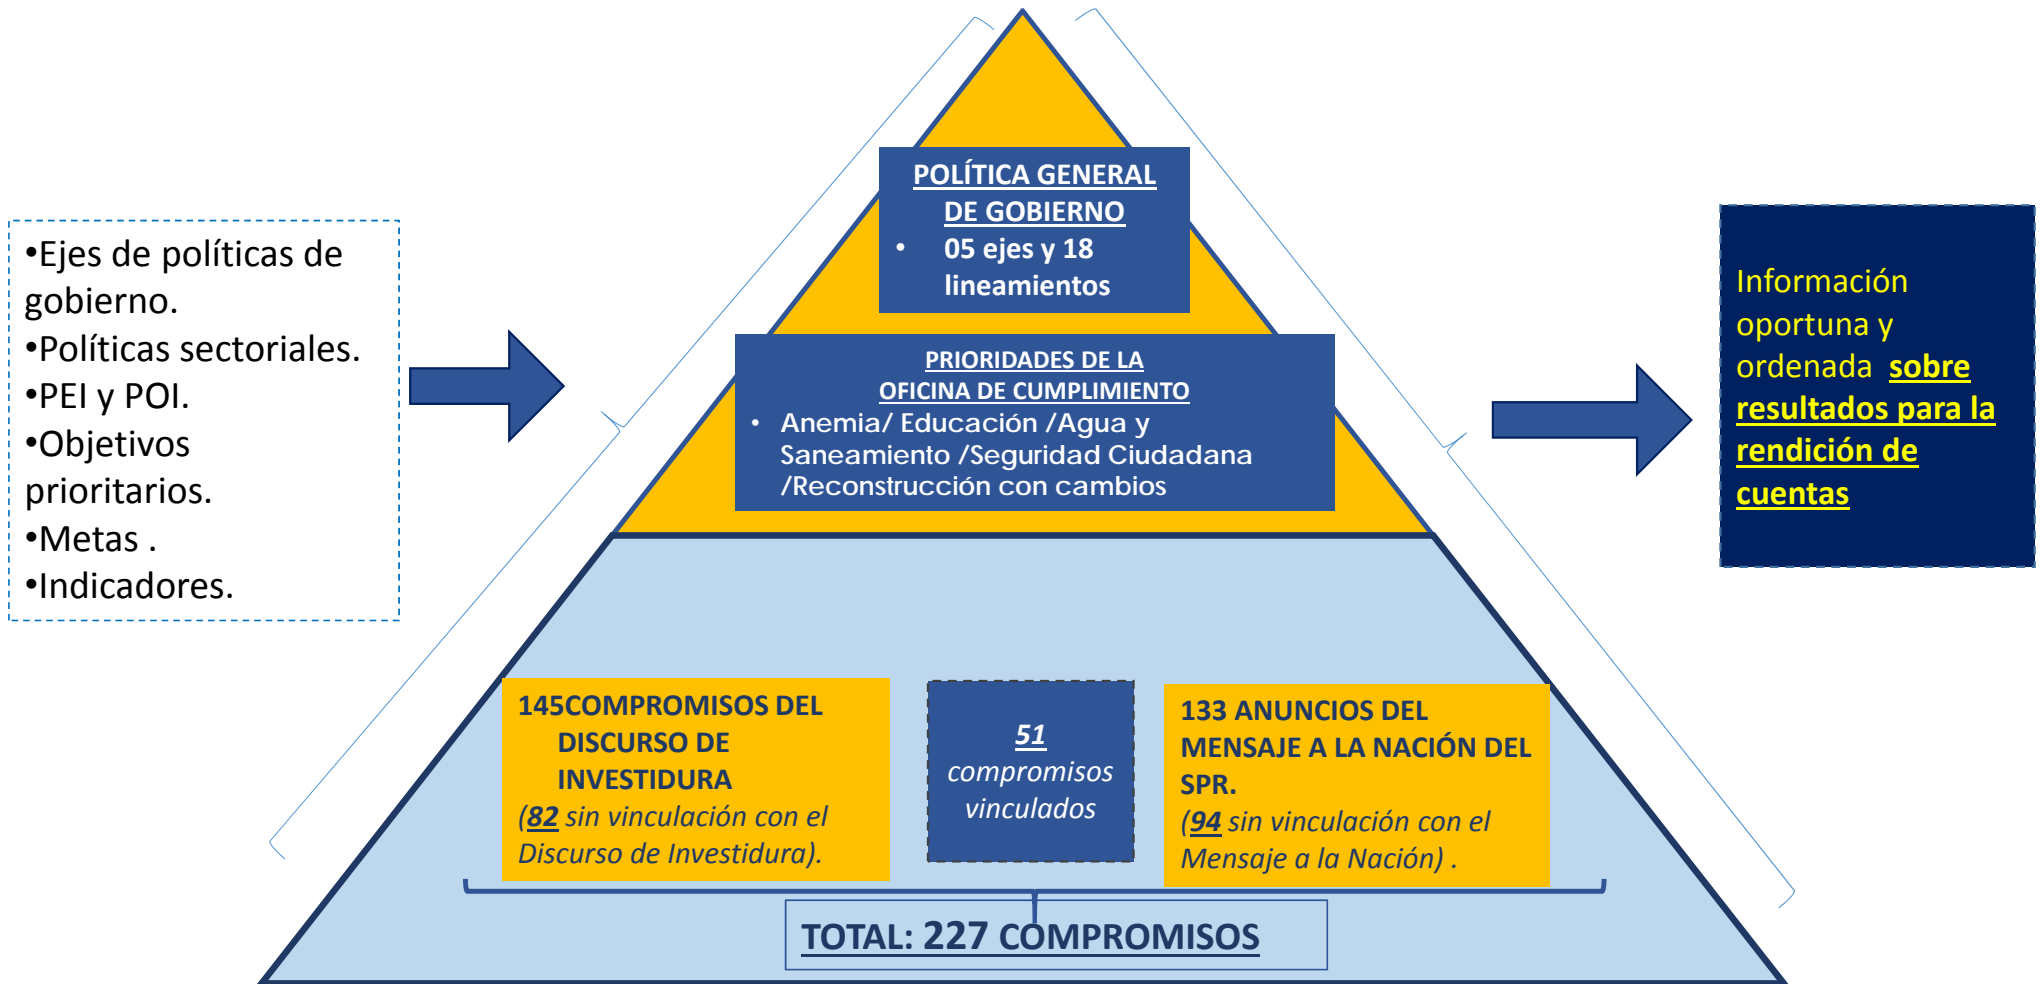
•Ejes de políticas de gobierno.
•Políticas sectoriales.
•PEI y POI.
•Objetivos prioritarios.
•Metas .
•Indicadores.

POLÍTICA GENERAL DE GOBIERNO
• 05 ejes y 18 lineamientos

PRIORIDADES DE LA OFICINA DE CUMPLIMIENTO
• Anemia/ Educación /Agua y Saneamiento /Seguridad Ciudadana /Reconstrucción con cambios

145COMPROMISOS DEL DISCURSO DE INVESTIDURA
(82 sin vinculación con el Discurso de Investidura).

51 compromisos vinculados

133 ANUNCIOS DEL MENSAJE A LA NACIÓN DEL SPR.
(94 sin vinculación con el Mensaje a la Nación) .

TOTAL: 227 COMPROMISOS

Información oportuna y ordenada sobre resultados para la rendición de cuentas